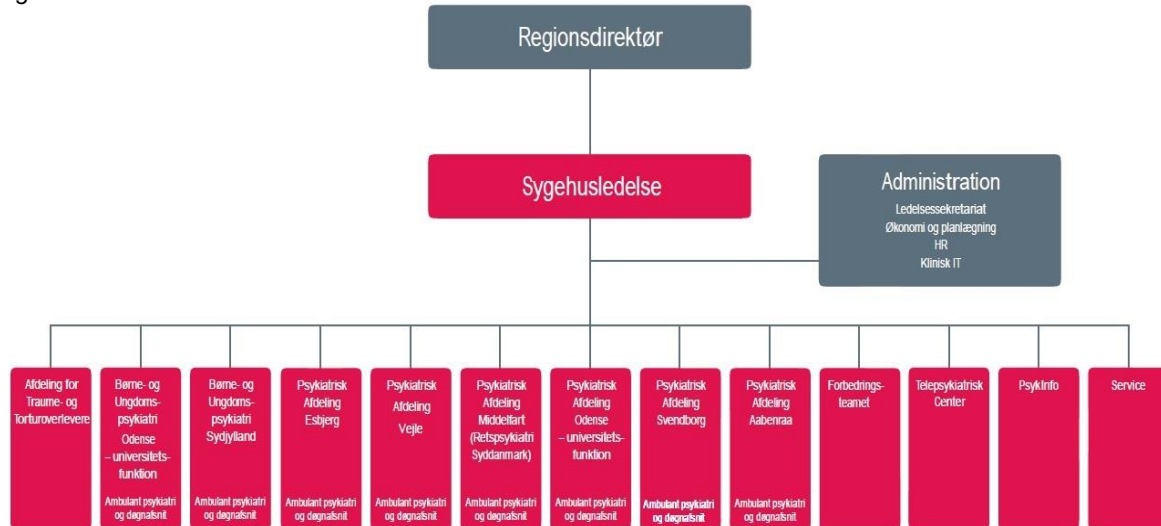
Regionsdirektør

Sygehusledelse

Administration
Ledelsessekretariat
Økonomi og planlægning
HR
Klinisk IT

Afdeling for Traume- og Torturoverlevere

Børne- og Ungdoms-psykiatri Odense – universitets-funktion
Ambulant psykiatri og døgnafsnit

Børne- og Ungdoms-psykiatri Sydjylland
Ambulant psykiatri og døgnafsnit

Psykiatrisk Afdeling Esbjerg
Ambulant psykiatri og døgnafsnit

Psykiatrisk Afdeling Vejle
Ambulant psykiatri og døgnafsnit

Psykiatrisk Afdeling Middelfart (Retspsykiatri Syddanmark)
Ambulant psykiatri og døgnafsnit

Psykiatrisk Afdeling Odense – universitets-funktion
Ambulant psykiatri og døgnafsnit

Psykiatrisk Afdeling Svendborg
Ambulant psykiatri og døgnafsnit

Psykiatrisk Afdeling Aabenraa
Ambulant psykiatri og døgnafsnit

Forbedrings-teamet

Telepsykiatrisk Center

PsykInfo

Service